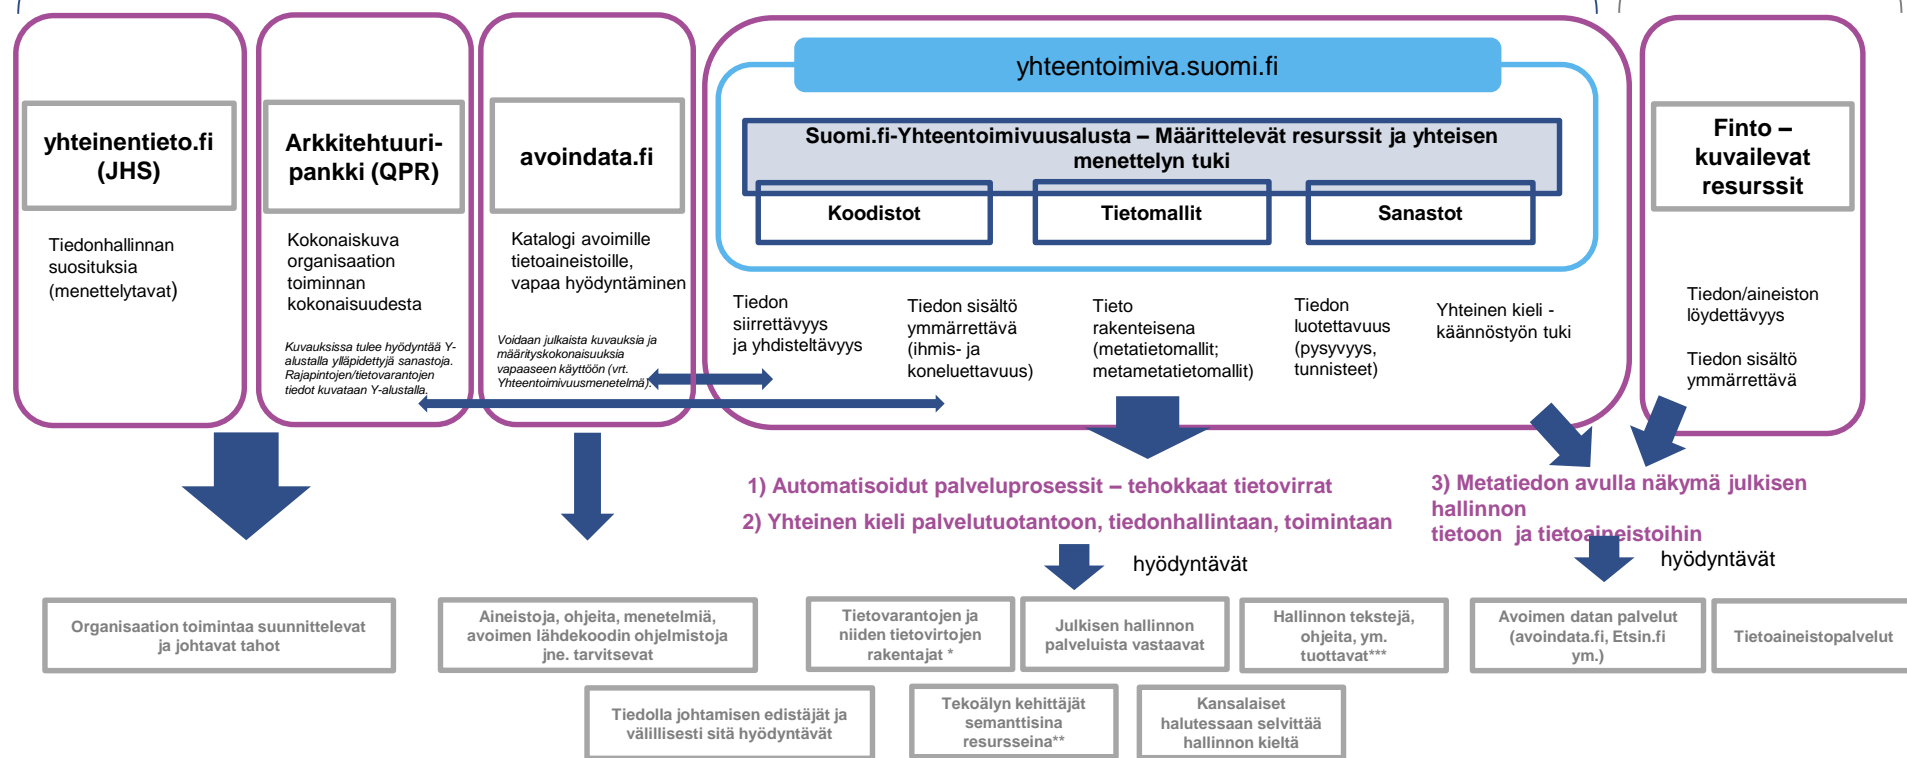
yhteinentieto.fi (JHS)

Tiedonhallinnan suosituksia (menettelytavat)

Arkkitehtuuripankki (QPR)

Kokonaiskuva organisaation toiminnan kokonaisuudesta

Kuvauksissa tulee hyödyntää Y-alustalla ylläpidettyjä sanastoja. Rajapintojen/tietovarantojen tiedot kuvataan Y-alustalla.

avoindata.fi

Katalogi avoimille tietoaineistoille, vapaa hyödyntäminen

Voidaan julkaista kuvauksia ja määrityskokonaisuuksia vapaaseen käyttöön (vrt. Yhteentoimivuusmenetelmä).

yhteentoimiva.suomi.fi

Suomi.fi-Yhteentoimivuusalusta – Määrittelevät resurssit ja yhteisen menettelyn tuki

Koodistot

Tietomallit

Sanastot

Tiedon siirrettävyys ja yhdistettävyys

Tiedon sisältö ymmärrettävä (ihmis- ja koneluettavuus)

Tieto rakenteisena (metatietomallit; metametatietomallit)

Tiedon luotettavuus (pysyvyys, tunnisteet)

Yhteinen kieli - käännöstyön tuki

Finto – kuvailevat resurssit

Tiedon/aineiston löydettävyys

Tiedon sisältö ymmärrettävä

1) Automatisoidut palveluprosessit – tehokkaat tietovirrat

2) Yhteinen kieli palvelutuotantoon, tiedonhallintaan, toimintaan

3) Metatiedon avulla näkymä julkisen hallinnon tietoon ja tietoaineistoihin

hyödyntävät

hyödyntävät

Organisaation toimintaa suunnittelevat ja johtavat tahot

Aineistoja, ohjeita, menetelmiä, avoimen lähdekoodin ohjelmistoja jne. tarvitsevat

Tietovarantojen ja niiden tietovirtojen rakentajat *

Julkisen hallinnon palveluista vastaavat

Hallinnon tekstejä, ohjeita, ym. tuottavat***

Avoimen datan palvelut (avoindata.fi, Etsin.fi ym.)

Tietoaineistopalvelut

Tiedolla johtamisen edistäjät ja välillisesti sitä hyödyntävät

Tekoälyn kehittäjät semanttisina resursseina**

Kansalaiset halutessaan selvittää hallinnon kieltä